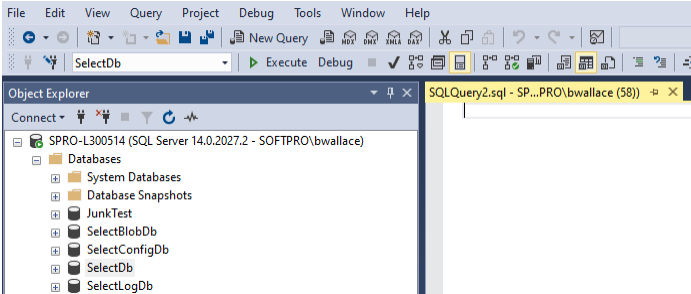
File Edit View Query Project Debug Tools Window Help

New Query MDX DMX XMLA DAX

SelectDb Execute Debug

Object Explorer

Connect

SQLQuery2.sql - SP...PRO\bwallace (58))

SPRO-L300514 (SQL Server 14.0.2027.2 - SOFTPRO\bwallace)
Databases
System Databases
Database Snapshots
JunkTest
SelectBlobDb
SelectConfigDb
SelectDb
SelectLogDb